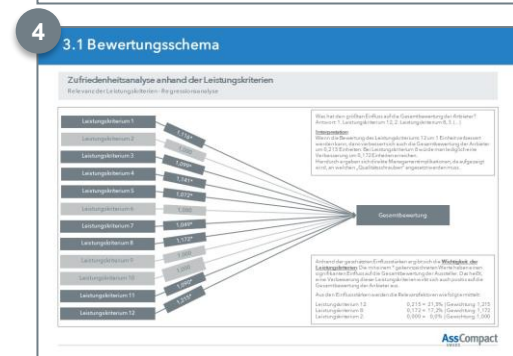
4

3.1 Bewertungsschema

Zufriedenheitsanalyse anhand der Leistungskriterien

Relevanz der Leistungskriterien - Regressionsanalyse

Leistungskriterium 1

Leistungskriterium 2

Leistungskriterium 3

Leistungskriterium 4

Leistungskriterium 5

Leistungskriterium 6

Leistungskriterium 7

Leistungskriterium 8

Leistungskriterium 9

Leistungskriterium 10

Leistungskriterium 11

Leistungskriterium 12

Gesamtbewertung

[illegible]

AssCompact